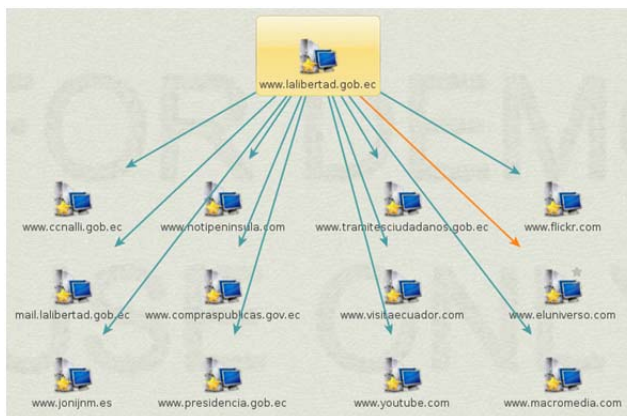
www.lalibertad.gob.ec

www.ccnalli.gob.ec

www.notipeninsula.com

www.tramitesciudadanos.gob.ec

www.flickr.com

mail.lalibertad.gob.ec

www.compraspublicas.gov.ec

www.visitaecuador.com

www.eluniverso.com

www.jonijnm.es

www.presidencia.gob.ec

www.youtube.com

www.macromedia.com